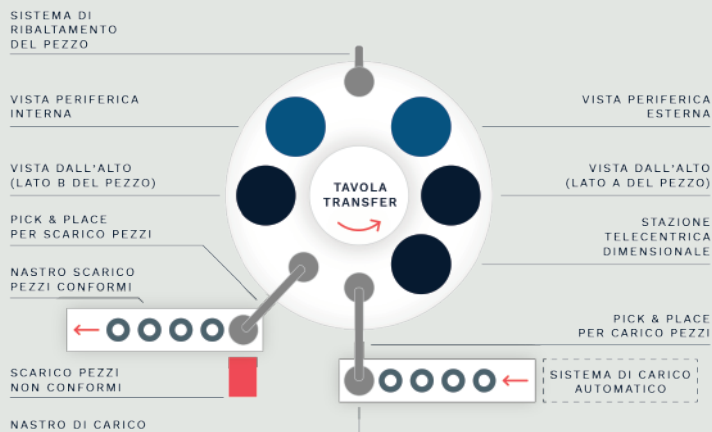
SISTEMA DI RIBALTAMENTO DEL PEZZO

VISTA PERIFERICA INTERNA

VISTA PERIFERICA ESTERNA

VISTA DALL'ALTO (LATO B DEL PEZZO)

TAVOLA TRANSFER

VISTA DALL'ALTO (LATO A DEL PEZZO)

PICK & PLACE PER SCARICO PEZZI

STAZIONE TELECENTRICA DIMENSIONALE

NASTRO SCARICO PEZZI CONFORMI

PICK & PLACE PER CARICO PEZZI

SCARICO PEZZI NON CONFORMI

SISTEMA DI CARICO AUTOMATICO

NASTRO DI CARICO